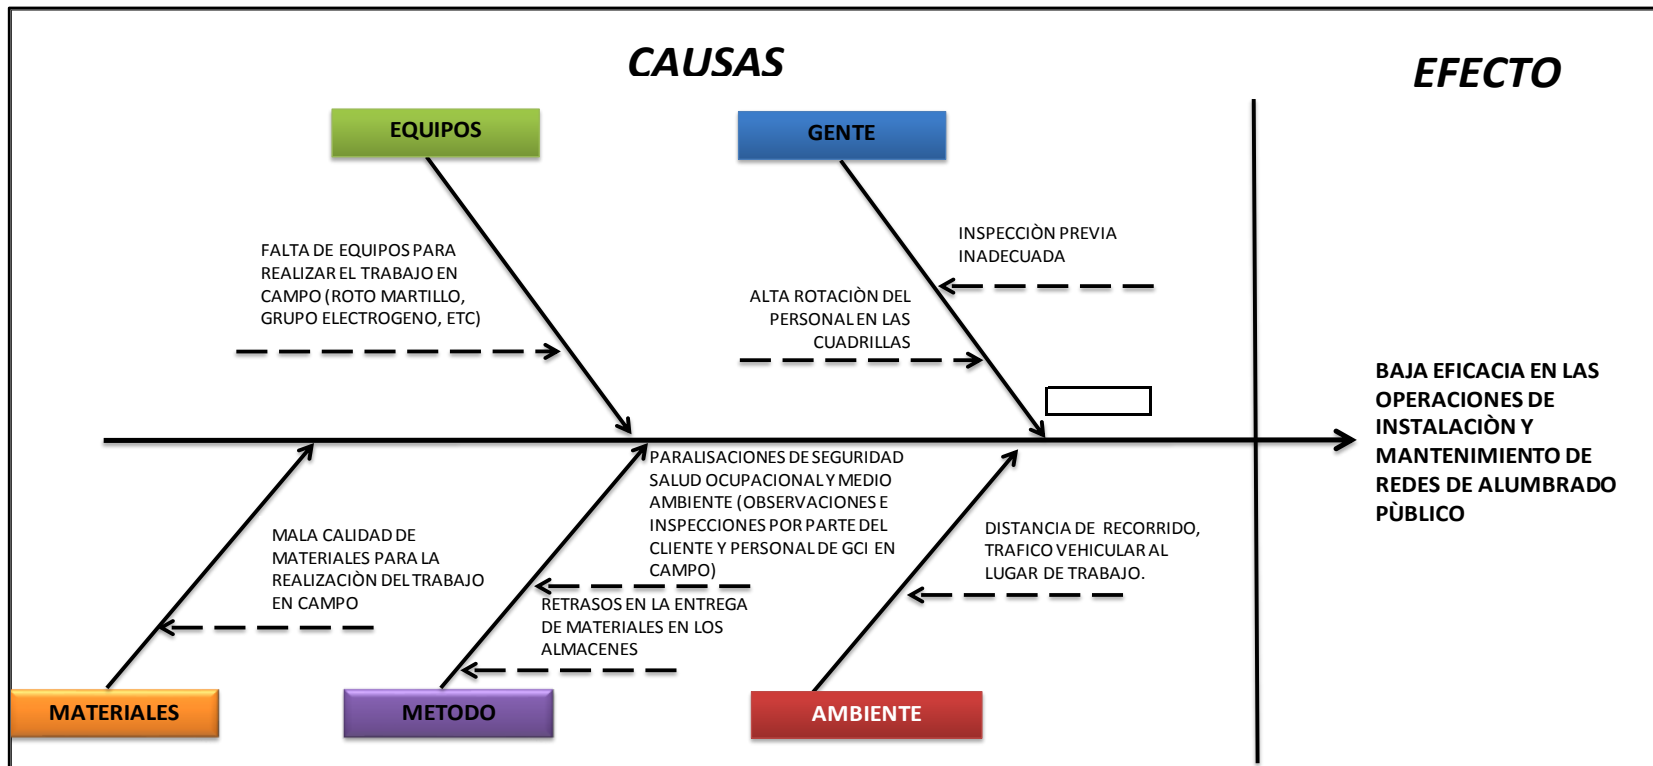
CAUSAS

EFECTO

EQUIPOS

GENTE

FALTA DE EQUIPOS PARA REALIZAR EL TRABAJO EN CAMPO (ROTO MARTILLO, GRUPO ELECTROGENO, ETC)

INSPECCIÒN PREVIA INADECUADA

ALTA ROTACIÒN DEL PERSONAL EN LAS CUADRILLAS

BAJA EFICACIA EN LAS OPERACIONES DE INSTALACIÒN Y MANTENIMIENTO DE REDES DE ALUMBRADO PÙBLICO

PARALISACIONES DE SEGURIDAD SALUD OCUPACIONAL Y MEDIO AMBIENTE (OBSERVACIONES E INSPECCIONES POR PARTE DEL CLIENTE Y PERSONAL DE GCI EN CAMPO)

MALA CALIDAD DE MATERIALES PARA LA REALIZACIÒN DEL TRABAJO EN CAMPO

RETRASOS EN LA ENTREGA DE MATERIALES EN LOS ALMACENES

DISTANCIA DE RECORRIDO, TRAFICO VEHICULAR AL LUGAR DE TRABAJO.

MATERIALES

METODO

AMBIENTE